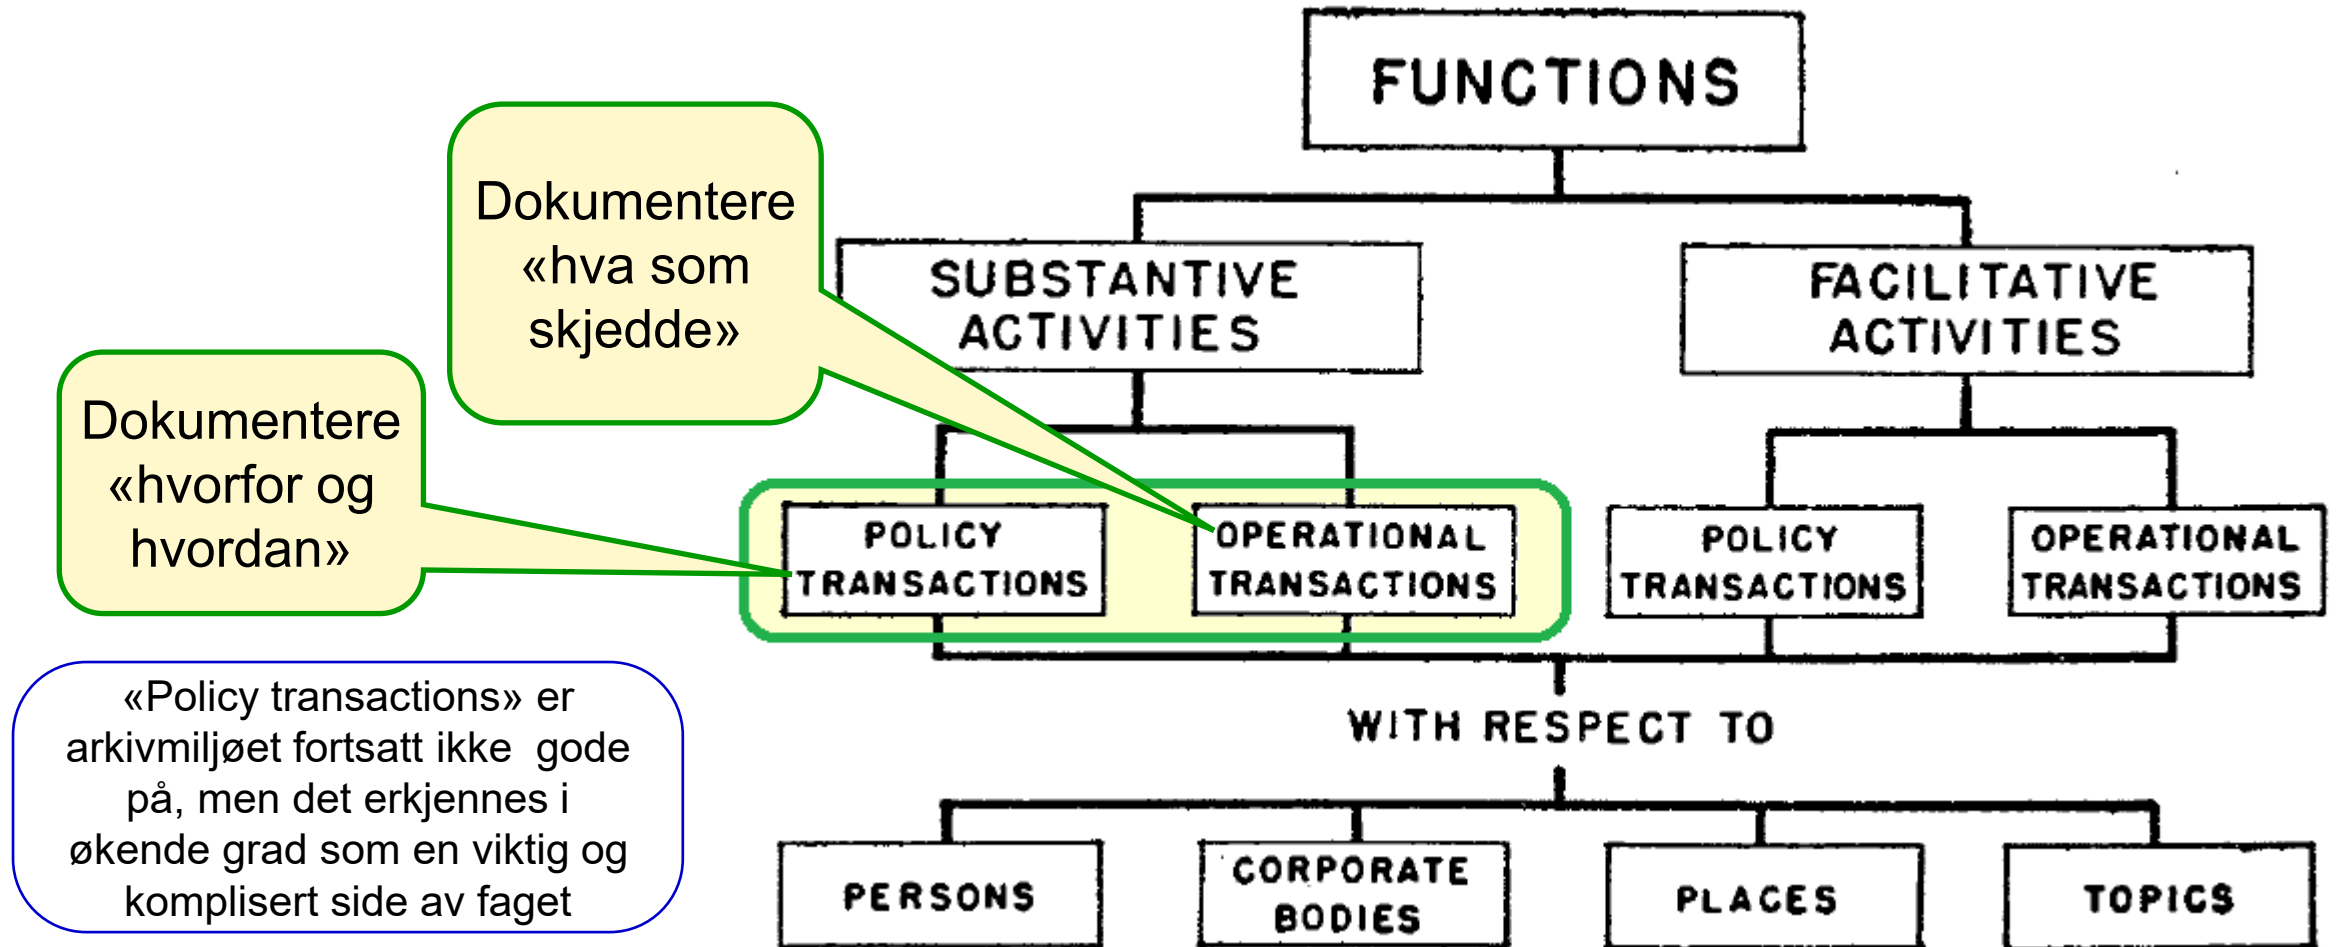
FUNCTIONS

Dokumentere «hva som skjedde»

SUBSTANTIVE ACTIVITIES

FACILITATIVE ACTIVITIES

Dokumentere «hvorfor og hvordan»

POLICY TRANSACTIONS

OPERATIONAL TRANSACTIONS

POLICY TRANSACTIONS

OPERATIONAL TRANSACTIONS

«Policy transactions» er arkivmiljøet fortsatt ikke gode på, men det erkjennes i økende grad som en viktig og komplisert side av faget

WITH RESPECT TO

PERSONS

CORPORATE BODIES

PLACES

TOPICS